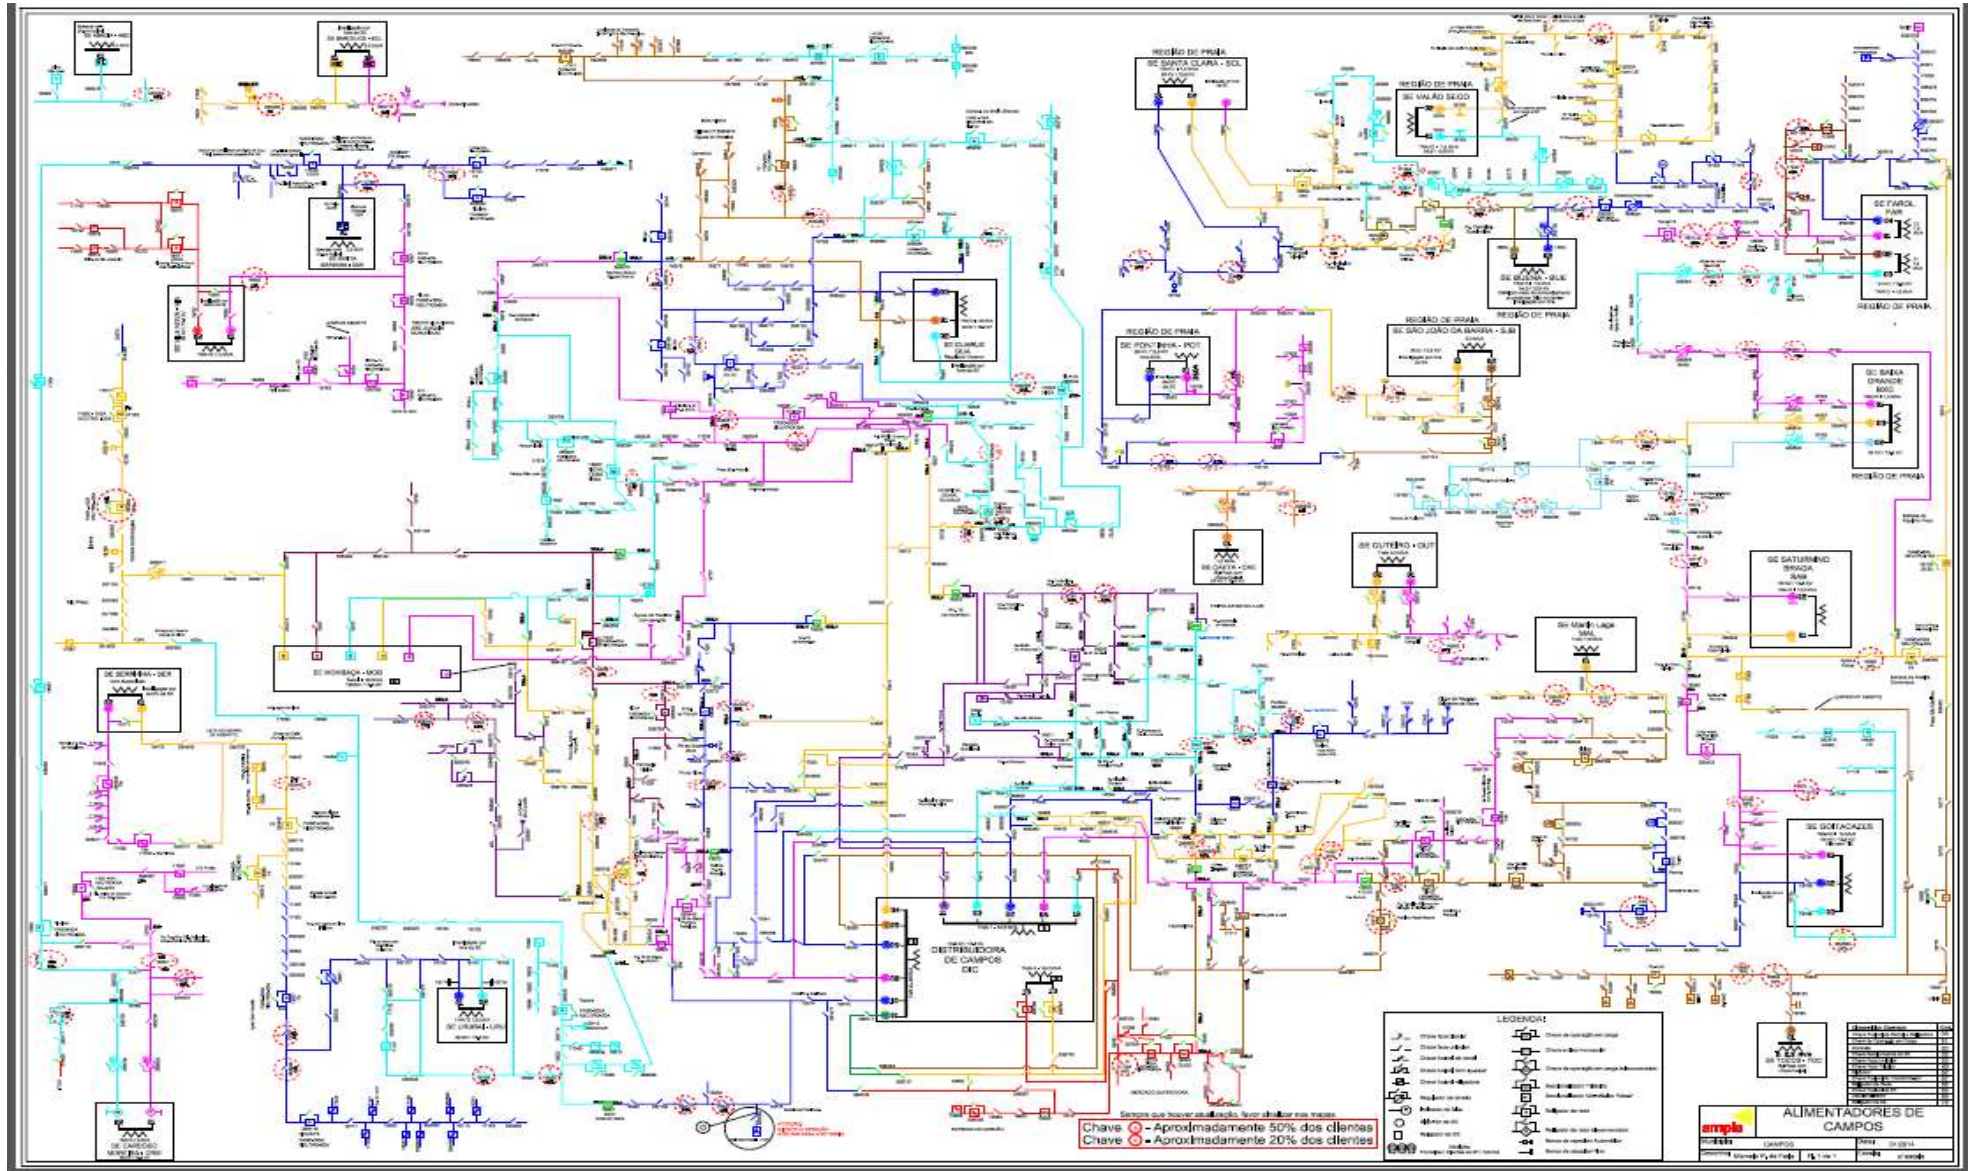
REGIÃO DE PRAIA
SE SANTA CLARA - SCL

REGIÃO DE PRAIA
SE VALÃO SECO

SE FAROL
FAR

REGIÃO DE PRAIA

SE BUENA - BUE

REGIÃO DE PRAIA

REGIÃO DE PRAIA
SE SÃO JOÃO DA BARRA - SJB

REGIÃO DE PRAIA
SE PONTINHA - POT

SE BAIXA GRANDE

REGIÃO DE PRAIA

SE CAETÁ - CAE

SE OUTEIRO - OUT

SE SATURNINO BRAGA

SE Martins Laga MAL

SE MORRO DO COCO - MOC

SE SERRINHA - SER

SE GOITACAZES

DISTRIBUIDORA DE CAMPOS DIC

SE URURAÍ - URU

SE CARDOSO MOREIRA - CMO

SE TOCOS - TOC

LEGENDA:

Sempre que houver atualização, favor sinalizar nos mapas

Chave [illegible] - Aproximadamente 50% dos clientes
Chave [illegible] - Aproximadamente 20% dos clientes

ampla

ALIMENTADORES DE CAMPOS

CAMPOS